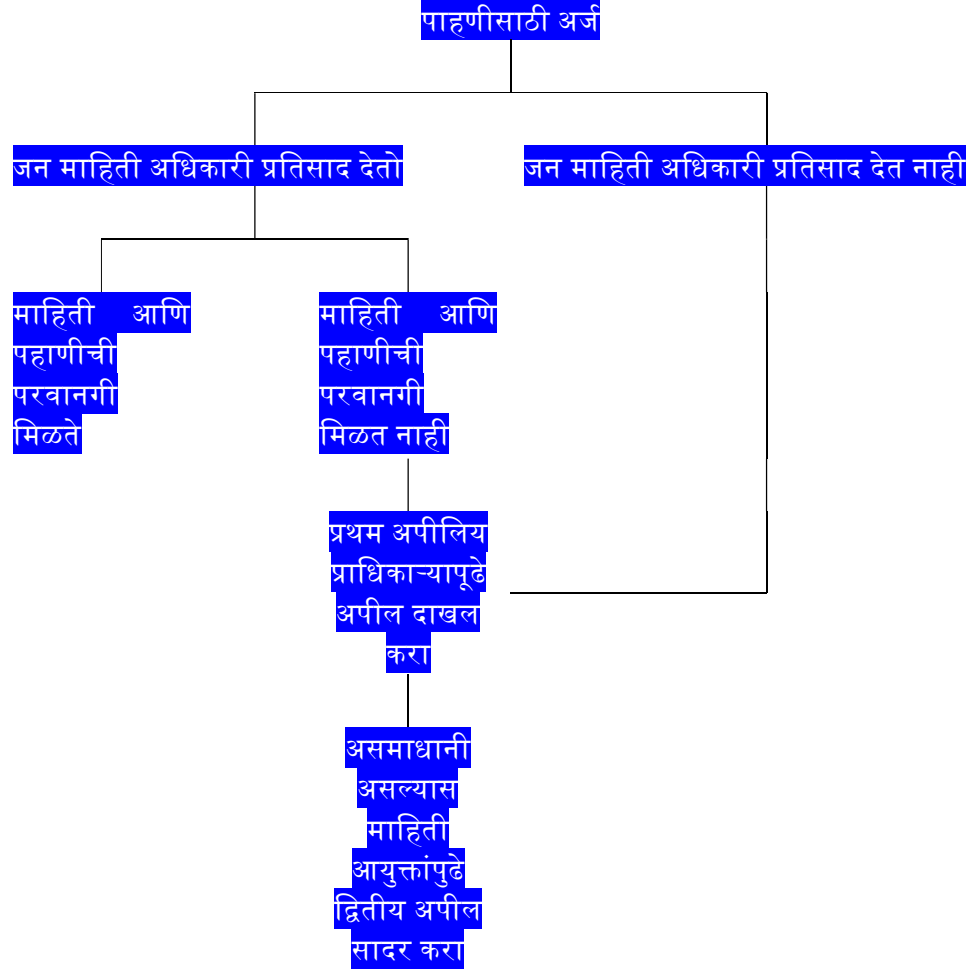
पाहणीसाठी अर्ज

जन माहिती अधिकारी प्रतिसाद देतो

जन माहिती अधिकारी प्रतिसाद देत नाही

माहिती आणि पहाणीची परवानगी मिळते

माहिती आणि पहाणीची परवानगी मिळत नाही

प्रथम अपीलिय प्राधिकाऱ्यापूढे अपील दाखल करा

असमाधानी असल्यास माहिती आयुक्तांपुढे द्वितीय अपील सादर करा